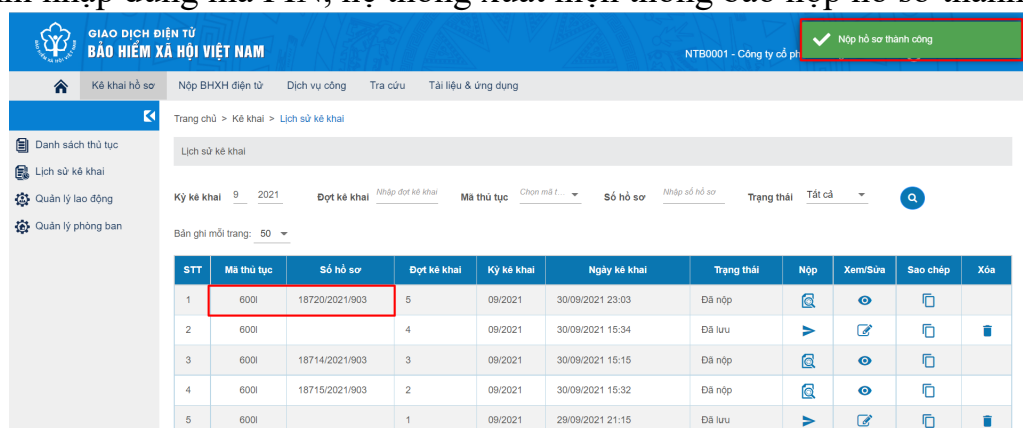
GIAO DỊCH ĐIỆN TỬ
BẢO HIỂM XÃ HỘI VIỆT NAM

NTB0001 - Công ty cổ ph

Nộp hồ sơ thành công

Kê khai hồ sơ | Nộp BHXH điện tử | Dịch vụ công | Tra cứu | Tài liệu & ứng dụng

Danh sách thủ tục
Lịch sử kê khai
Quản lý lao động
Quản lý phòng ban

Trang chủ > Kê khai > Lịch sử kê khai

Lịch sử kê khai

Kỳ kê khai 9 2021 Đợt kê khai Nhập đợt kê khai Mã thủ tục Chọn mã t... Số hồ sơ Nhập số hồ sơ Trạng thái Tất cả

Bản ghi mỗi trang: 50

| STT | Mã thủ tục | Số hồ sơ | Đợt kê khai | Kỳ kê khai | Ngày kê khai | Trạng thái | Nộp | Xem/Sửa | Sao chép | Xóa |
|---|---|---|---|---|---|---|---|---|---|---|
| 1 | 600I | 18720/2021/903 | 5 | 09/2021 | 30/09/2021 23:03 | Đã nộp | | | | |
| 2 | 600I | | 4 | 09/2021 | 30/09/2021 15:34 | Đã lưu | | | | |
| 3 | 600I | 18714/2021/903 | 3 | 09/2021 | 30/09/2021 15:15 | Đã nộp | | | | |
| 4 | 600I | 18715/2021/903 | 2 | 09/2021 | 30/09/2021 15:32 | Đã nộp | | | | |
| 5 | 600I | | 1 | 09/2021 | 29/09/2021 21:15 | Đã lưu | | | | |